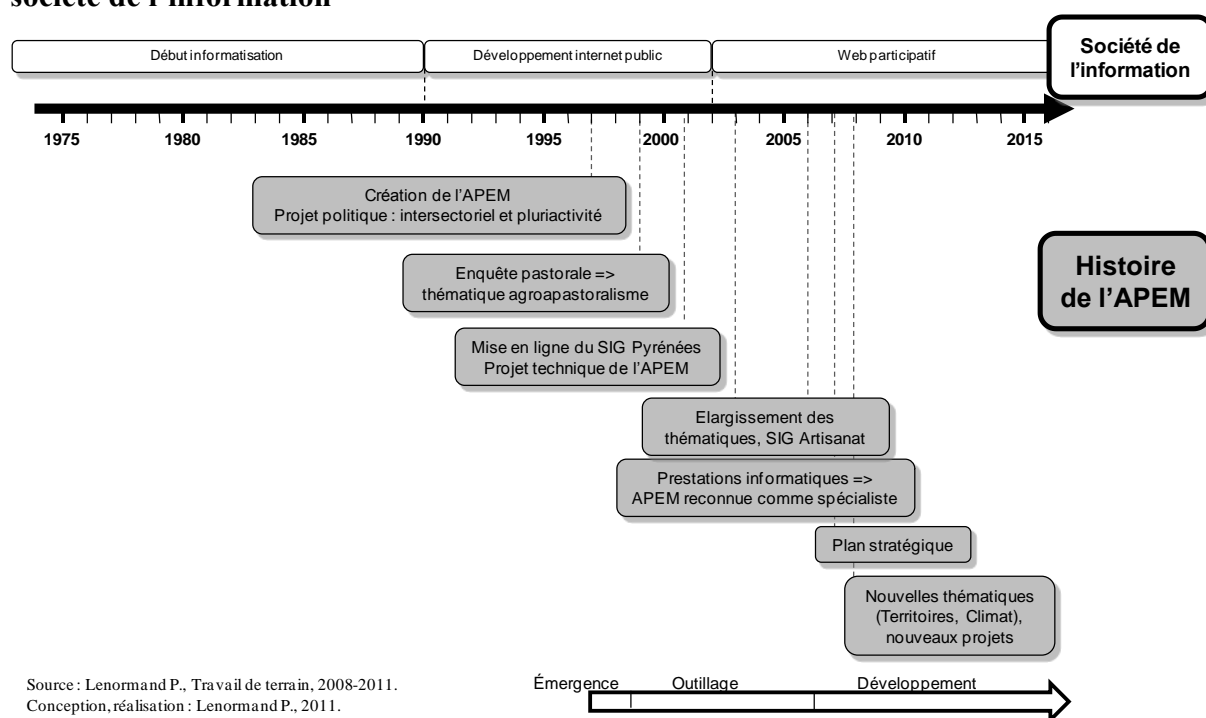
société de l'information

Début informatisation

Développement internet public

Web participatif

Société de l'information

1975 1980 1985 1990 1995 2000 2005 2010 2015

Création de l'APEM
Projet politique : intersectoriel et pluriactivité

Enquête pastorale => thématique agroapastoralisme

Mise en ligne du SIG Pyrénées
Projet technique de l'APEM

Elargissement des thématiques, SIG Artisanat

Prestations informatiques => APEM reconnue comme spécialiste

Plan stratégique

Nouvelles thématiques (Territoires, Climat), nouveaux projets

Histoire de l'APEM

Source : Lenormand P., Travail de terrain, 2008-2011.
Conception, réalisation : Lenormand P., 2011.

Émergence Outillage Développement